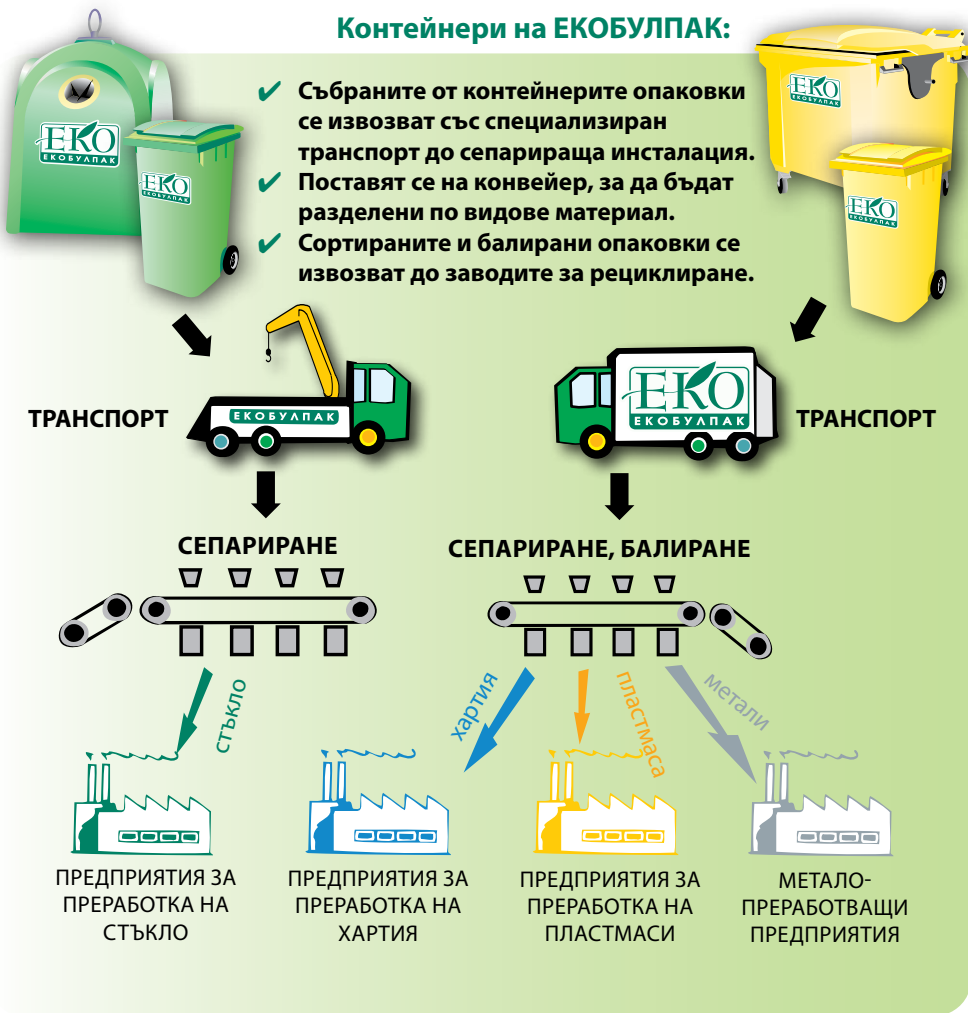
Контейнери на ЕКОБУЛПАК:

✔ Събраните от контейнерите опаковки се извозват със специализиран транспорт до сепарираща инсталация.
✔ Поставят се на конвейер, за да бъдат разделени по видове материал.
✔ Сортираните и балирани опаковки се извозват до заводите за рециклиране.

ЕКО ЕКОБУЛПАК

ЕКО ЕКОБУЛПАК

ЕКО ЕКОБУЛПАК

ЕКО ЕКОБУЛПАК

ТРАНСПОРТ

ЕКОБУЛПАК

ЕКО ЕКОБУЛПАК

ТРАНСПОРТ

СЕПАРИРАНЕ

СЕПАРИРАНЕ, БАЛИРАНЕ

стъкло

хартия

пластмаса

метали

ПРЕДПРИЯТИЯ ЗА ПРЕРАБОТКА НА СТЪКЛО

ПРЕДПРИЯТИЯ ЗА ПРЕРАБОТКА НА ХАРТИЯ

ПРЕДПРИЯТИЯ ЗА ПРЕРАБОТКА НА ПЛАСТМАСИ

МЕТАЛО-ПРЕРАБОТВАЩИ ПРЕДПРИЯТИЯ